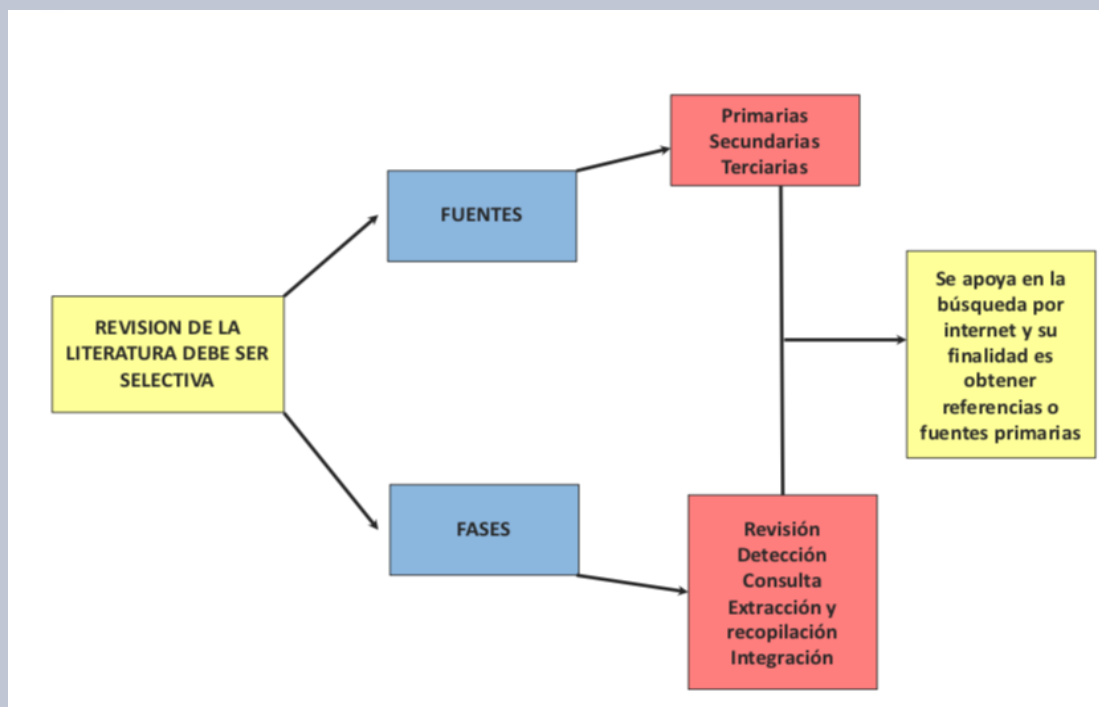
REVISION DE LA LITERATURA DEBE SER SELECTIVA

FUENTES

Primarias
Secundarias
Terciarias

FASES

Revisión
Detección
Consulta
Extracción y recopilación
Integración

Se apoya en la búsqueda por internet y su finalidad es obtener referencias o fuentes primarias